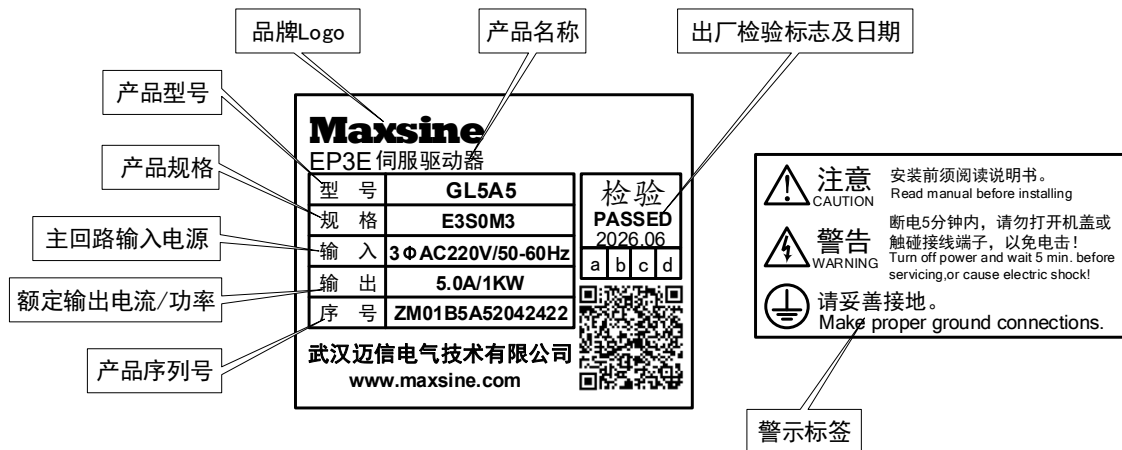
品牌Logo

产品名称

出厂检验标志及日期

产品型号

产品规格

主回路输入电源

额定输出电流/功率

产品序列号

Maxsine
EP3E 伺服驱动器

| 型 号 | GL5A5 |
|---|---|
| 规 格 | E3S0M3 |
| 输 入 | 3ΦAC220V/50-60Hz |
| 输 出 | 5.0A/1KW |
| 序 号 | ZM01B5A52042422 |

检验
PASSED
2026.06

| a | b | c | d |
|---|---|---|---|

武汉迈信电气技术有限公司
www.maxsine.com

注意
CAUTION
安装前须阅读说明书。
Read manual before installing

警告
WARNING
断电5分钟内，请勿打开机盖或触碰接线端子，以免电击！
Turn off power and wait 5 min. before servicing,or cause electric shock!

请妥善接地。
Make proper ground connections.

警示标签